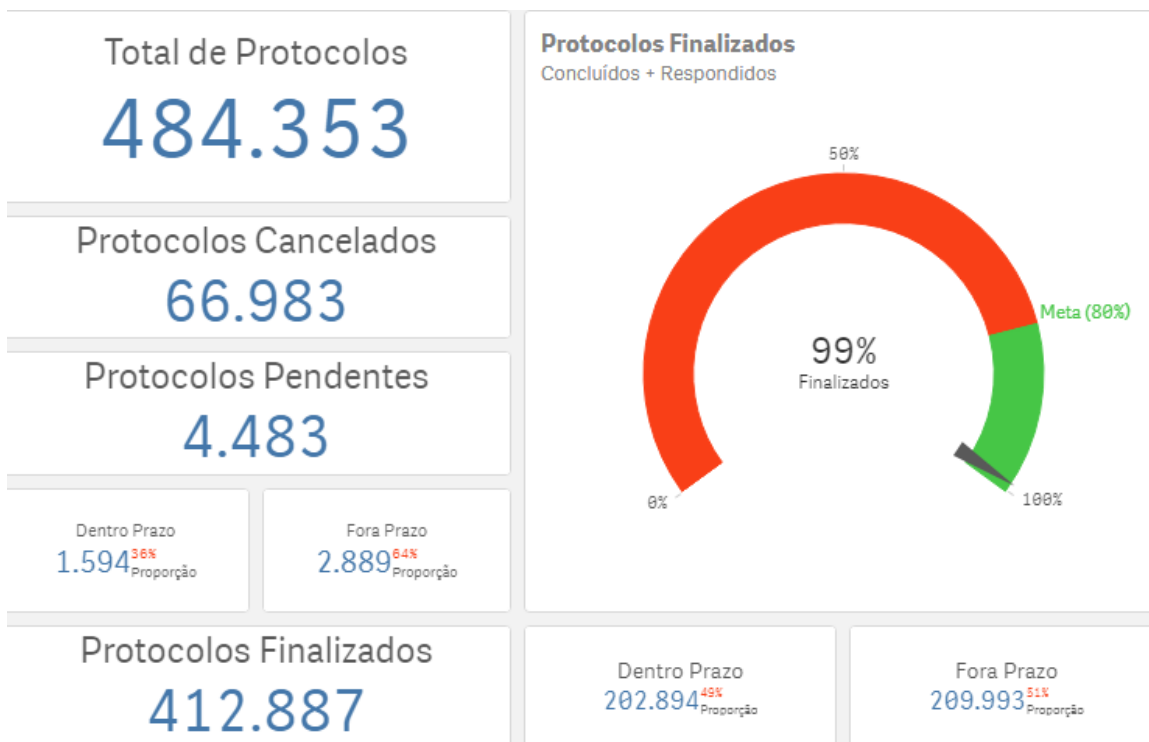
Total de Protocolos
484.353

Protocolos Cancelados
66.983

Protocolos Pendentes
4.483

Dentro Prazo
1.594 36% Proporção

Fora Prazo
2.889 64% Proporção

Protocolos Finalizados
412.887

Protocolos Finalizados
Concluídos + Respondidos

50%
Meta (80%)
99%
Finalizados
0%
100%

Dentro Prazo
202.894 49% Proporção

Fora Prazo
209.993 51% Proporção